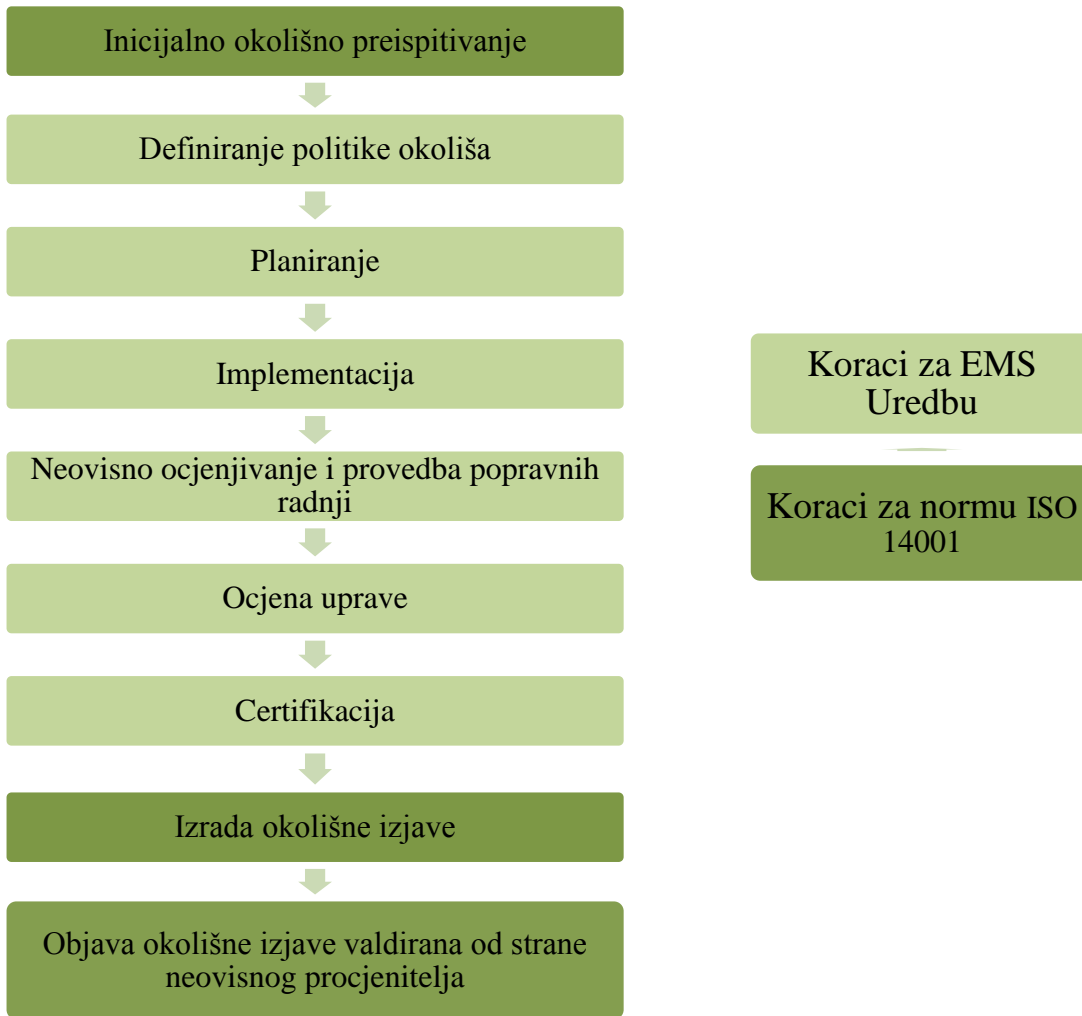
Inicijalno okolišno preispitivanje

Definiranje politike okoliša

Planiranje

Implementacija

Neovisno ocjenjivanje i provedba popravnih radnji

Ocjena uprave

Certifikacija

Izrada okolišne izjave

Objava okolišne izjave valdirana od strane neovisnog procjenitelja

Koraci za EMS Uredbu

Koraci za normu ISO 14001